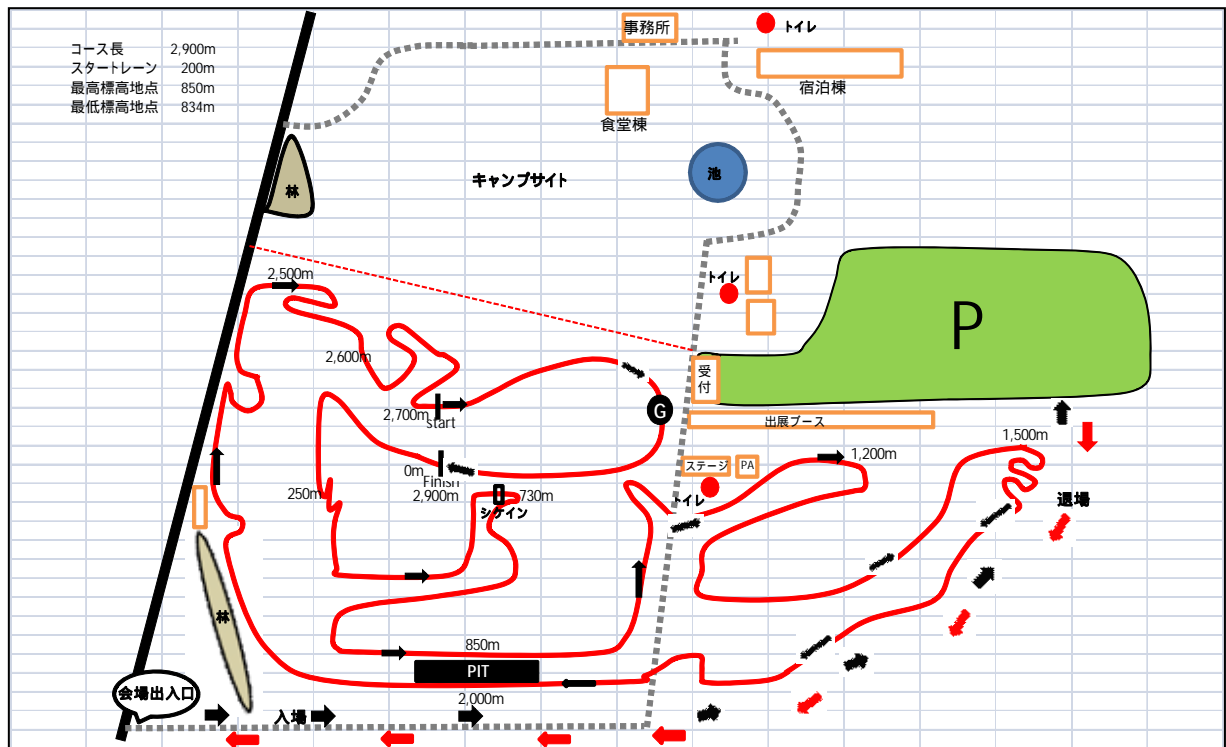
コース長 2,900m
スタートレーン 200m
最高標高地点 850m
最低標高地点 834m

事務所
トイレ
宿泊棟
食堂棟
池
林
キャンプサイト
トイレ
P
2,500m
2,600m
受付
G
2,700m
start
出展ブース
1,500m
1,200m
0m
Finish
2,900m
ステージ
PA
250m
730m
シケイン
トイレ
退場
林
850m
PIT
会場出入口
2,000m
入場